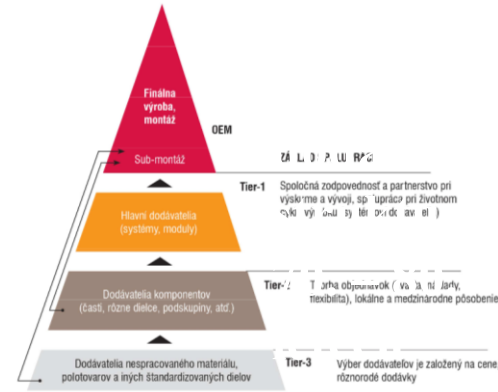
Finálna výroba, montáž

OEM

Sub-montáž

ZÁ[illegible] D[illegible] P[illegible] LU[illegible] RÁ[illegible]

Tier-1

Spoločná zodpovednosť a partnerstvo pri výskume a vývoji, sp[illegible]upráca pri životnom cyklu výr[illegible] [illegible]

Hlavní dodávatelia (systémy, moduly)

Tier-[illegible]

T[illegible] rba objednávok (v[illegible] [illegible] dardy, flexibilita), lokálne a medzinárodné pôsobenie

Dodávatelia komponentov (časti, rôzne dielce, podskupiny, atď.)

Tier-3

Výber dodávateľov je založený na cene rôznorodé dodávky

Dodávatelia nespracovaného materiálu, polotovarov a iných štandardizovaných dielov